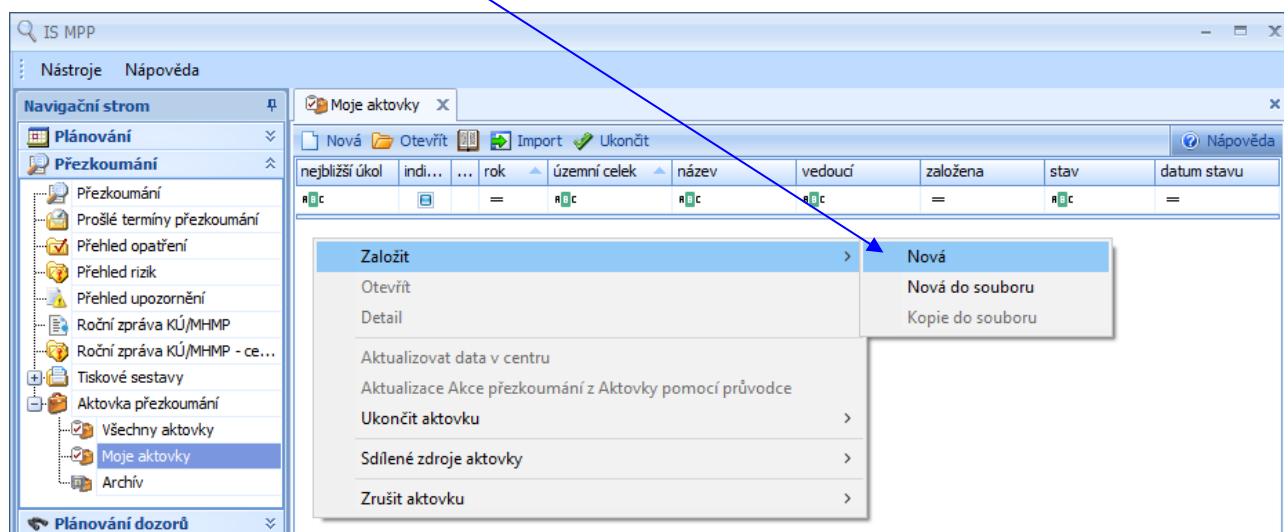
IS MPP

Nástroje Nápověda

Navigační strom

Plánování

Přezkoumání

Přezkoumání
Prošlé termíny přezkoumání
Přehled opatření
Přehled rizik
Přehled upozornění
Roční zpráva KÚ/MHMP
Roční zpráva KÚ/MHMP - ce...
Tiskové sestavy
Aktovka přezkoumání
Všechny aktovky
Moje aktovky
Archív

Plánování dozorů

Moje aktovky

Nová Otevřít Import Ukončit Nápověda

| nejbližší úkol | indi... | ... | rok | územní celek | název | vedoucí | založena | stav | datum stavu |
|---|---|---|---|---|---|---|---|---|---|

Založit
Otevřít
Detail
Aktualizovat data v centru
Aktualizace Akce přezkoumání z Aktovky pomocí průvodce
Ukončit aktovku
Sdílené zdroje aktovky
Zrušit aktovku

Nová
Nová do souboru
Kopie do souboru